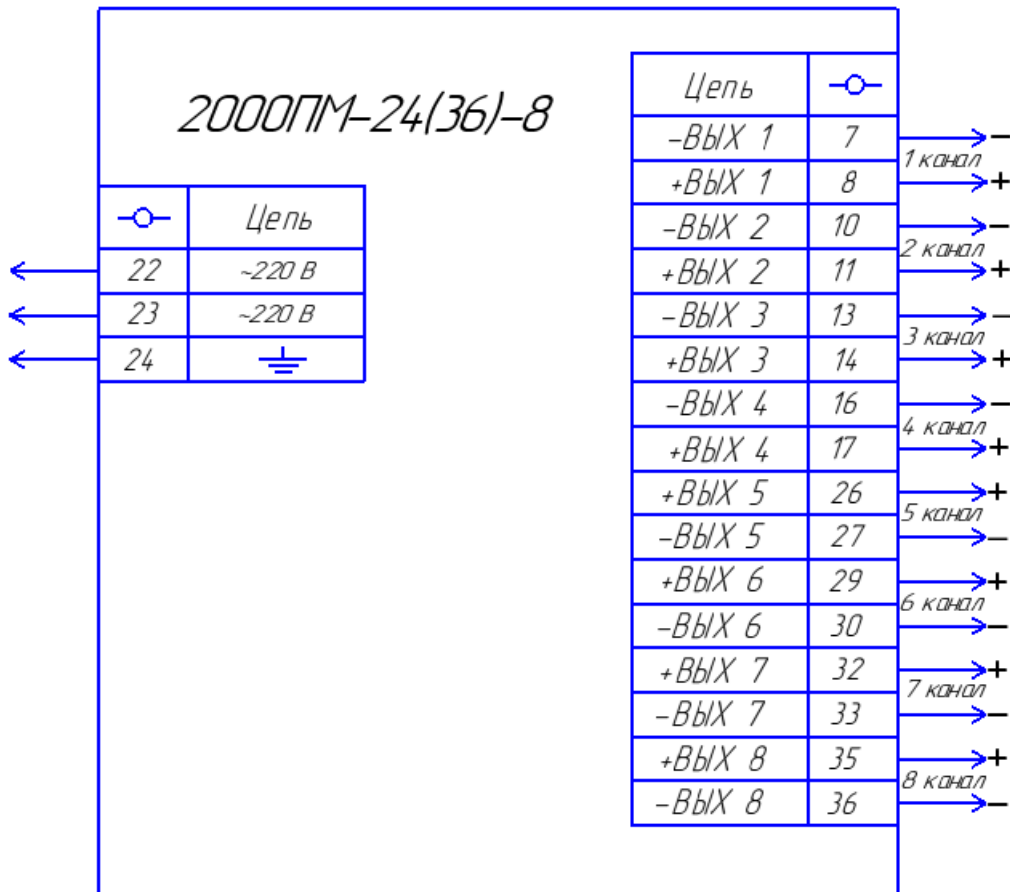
2000ПМ-24(36)-8

|  | Цепь |
|---|---|
| 22 | ~220 В |
| 23 | ~220 В |
| 24 | ⏚ |

| Цепь |  |
|---|---|
| -ВЫХ 1 | 7 |
| +ВЫХ 1 | 8 |
| -ВЫХ 2 | 10 |
| +ВЫХ 2 | 11 |
| -ВЫХ 3 | 13 |
| +ВЫХ 3 | 14 |
| -ВЫХ 4 | 16 |
| +ВЫХ 4 | 17 |
| +ВЫХ 5 | 26 |
| -ВЫХ 5 | 27 |
| +ВЫХ 6 | 29 |
| -ВЫХ 6 | 30 |
| +ВЫХ 7 | 32 |
| -ВЫХ 7 | 33 |
| +ВЫХ 8 | 35 |
| -ВЫХ 8 | 36 |

–
1 канал
+
–
2 канал
+
–
3 канал
+
–
4 канал
+
+
5 канал
–
+
6 канал
–
+
7 канал
–
+
8 канал
–